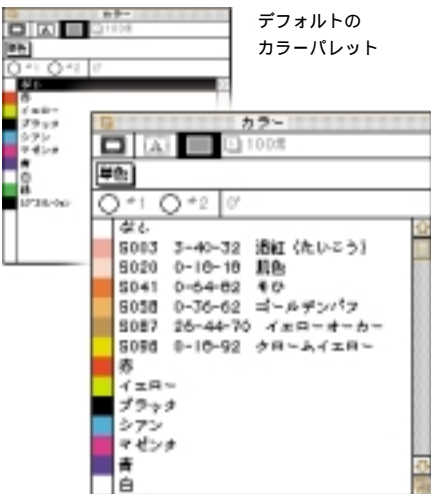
デフォルトの
カラーパレット

カラー
100%
単色
#1 #2 0°
なし
赤
イエロー
ブラック
シアン
マゼンタ
青
白
緑
レジストレーション

カラー
100%
単色
#1 #2 0°
なし
S003 3-40-32 退紅（たいこう）
S020 0-16-16 肌色
S041 0-54-62 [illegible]
S058 0-36-62 ゴールデンパフ
S087 26-44-70 イエローオーカー
S098 0-16-92 クリームイエロー
赤
イエロー
ブラック
シアン
マゼンタ
青
白